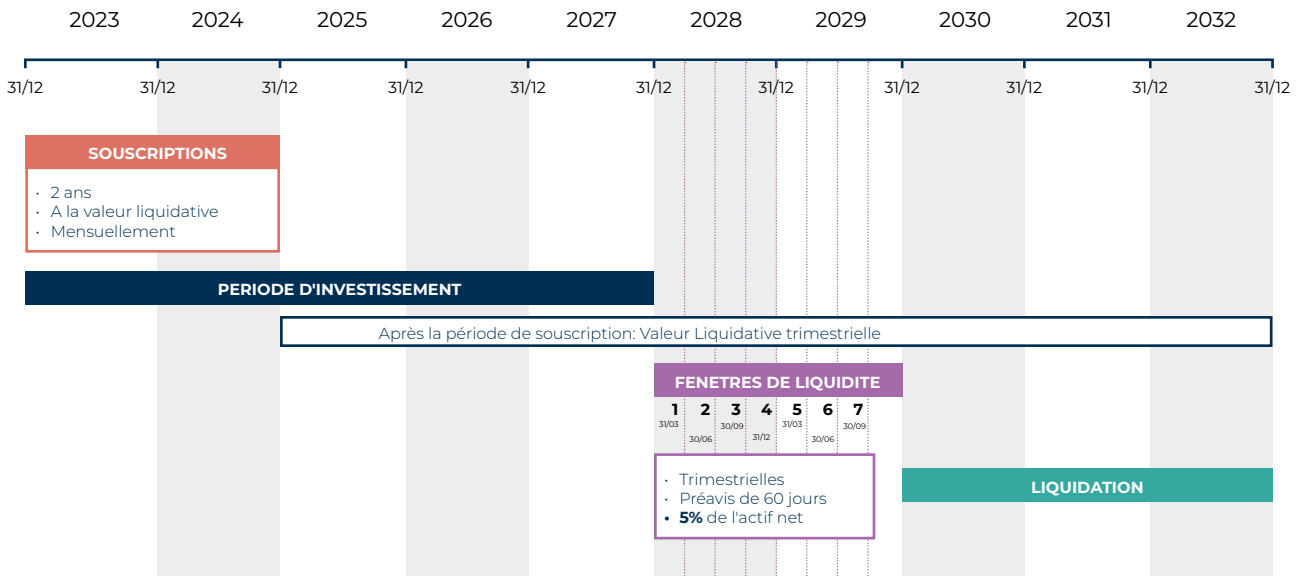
2023 2024 2025 2026 2027 2028 2029 2030 2031 2032

31/12 31/12 31/12 31/12 31/12 31/12 31/12 31/12 31/12 31/12 31/12

SOUSCRIPTIONS

- 2 ans
- A la valeur liquidative
- Mensuellement

PERIODE D'INVESTISSEMENT

Après la période de souscription: Valeur Liquidative trimestrielle

FENETRES DE LIQUIDITE

1 31/03
2 30/06
3 30/09
4 31/12
5 31/03
6 30/06
7 30/09

- Trimestrielles
- Préavis de 60 jours
- **5%** de l'actif net

LIQUIDATION